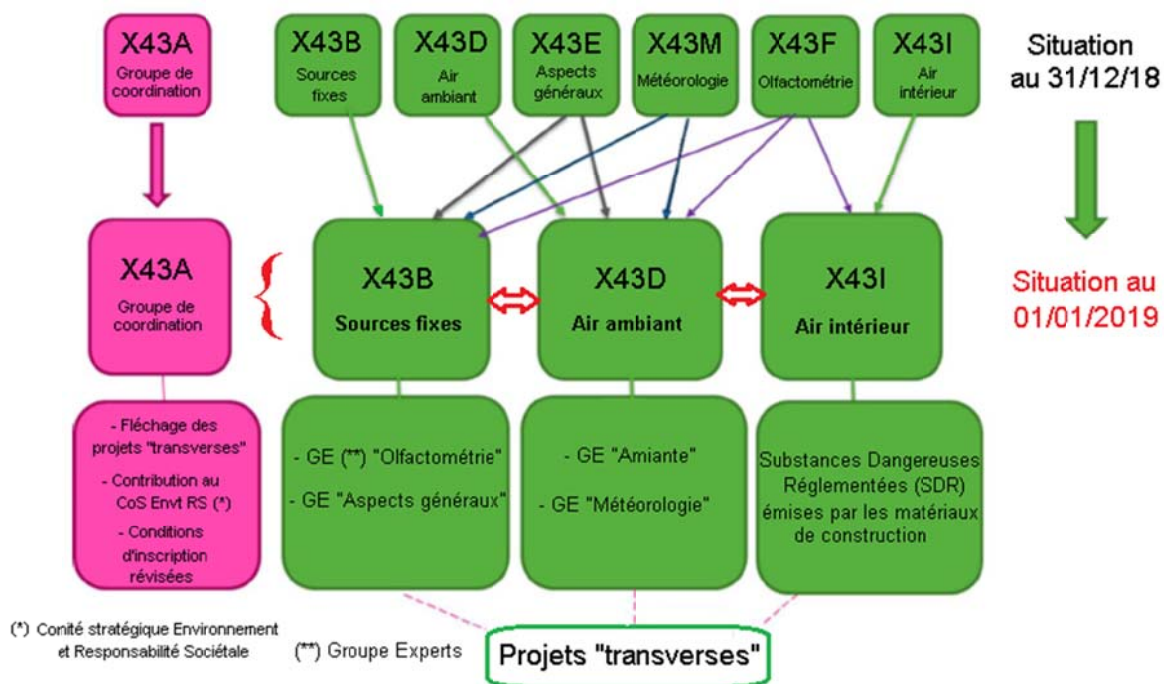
X43A
Groupe de coordination

X43B
Sources fixes

X43D
Air ambiant

X43E
Aspects généraux

X43M
Météorologie

X43F
Olfactométrie

X43I
Air intérieur

Situation au 31/12/18

X43A
Groupe de coordination

X43B
Sources fixes

X43D
Air ambiant

X43I
Air intérieur

Situation au 01/01/2019

- Fléchage des projets "transverses"
- Contribution au CoS Envt RS (*)
- Conditions d'inscription révisées

- GE (**) "Olfactométrie"
- GE "Aspects généraux"

- GE "Amiante"
- GE "Météorologie"

Substances Dangereuses Réglementées (SDR) émises par les matériaux de construction

(*) Conité stratégique Environnement et Responsabilité Sociétale

(**) Groupe Experts

Projets "transverses"